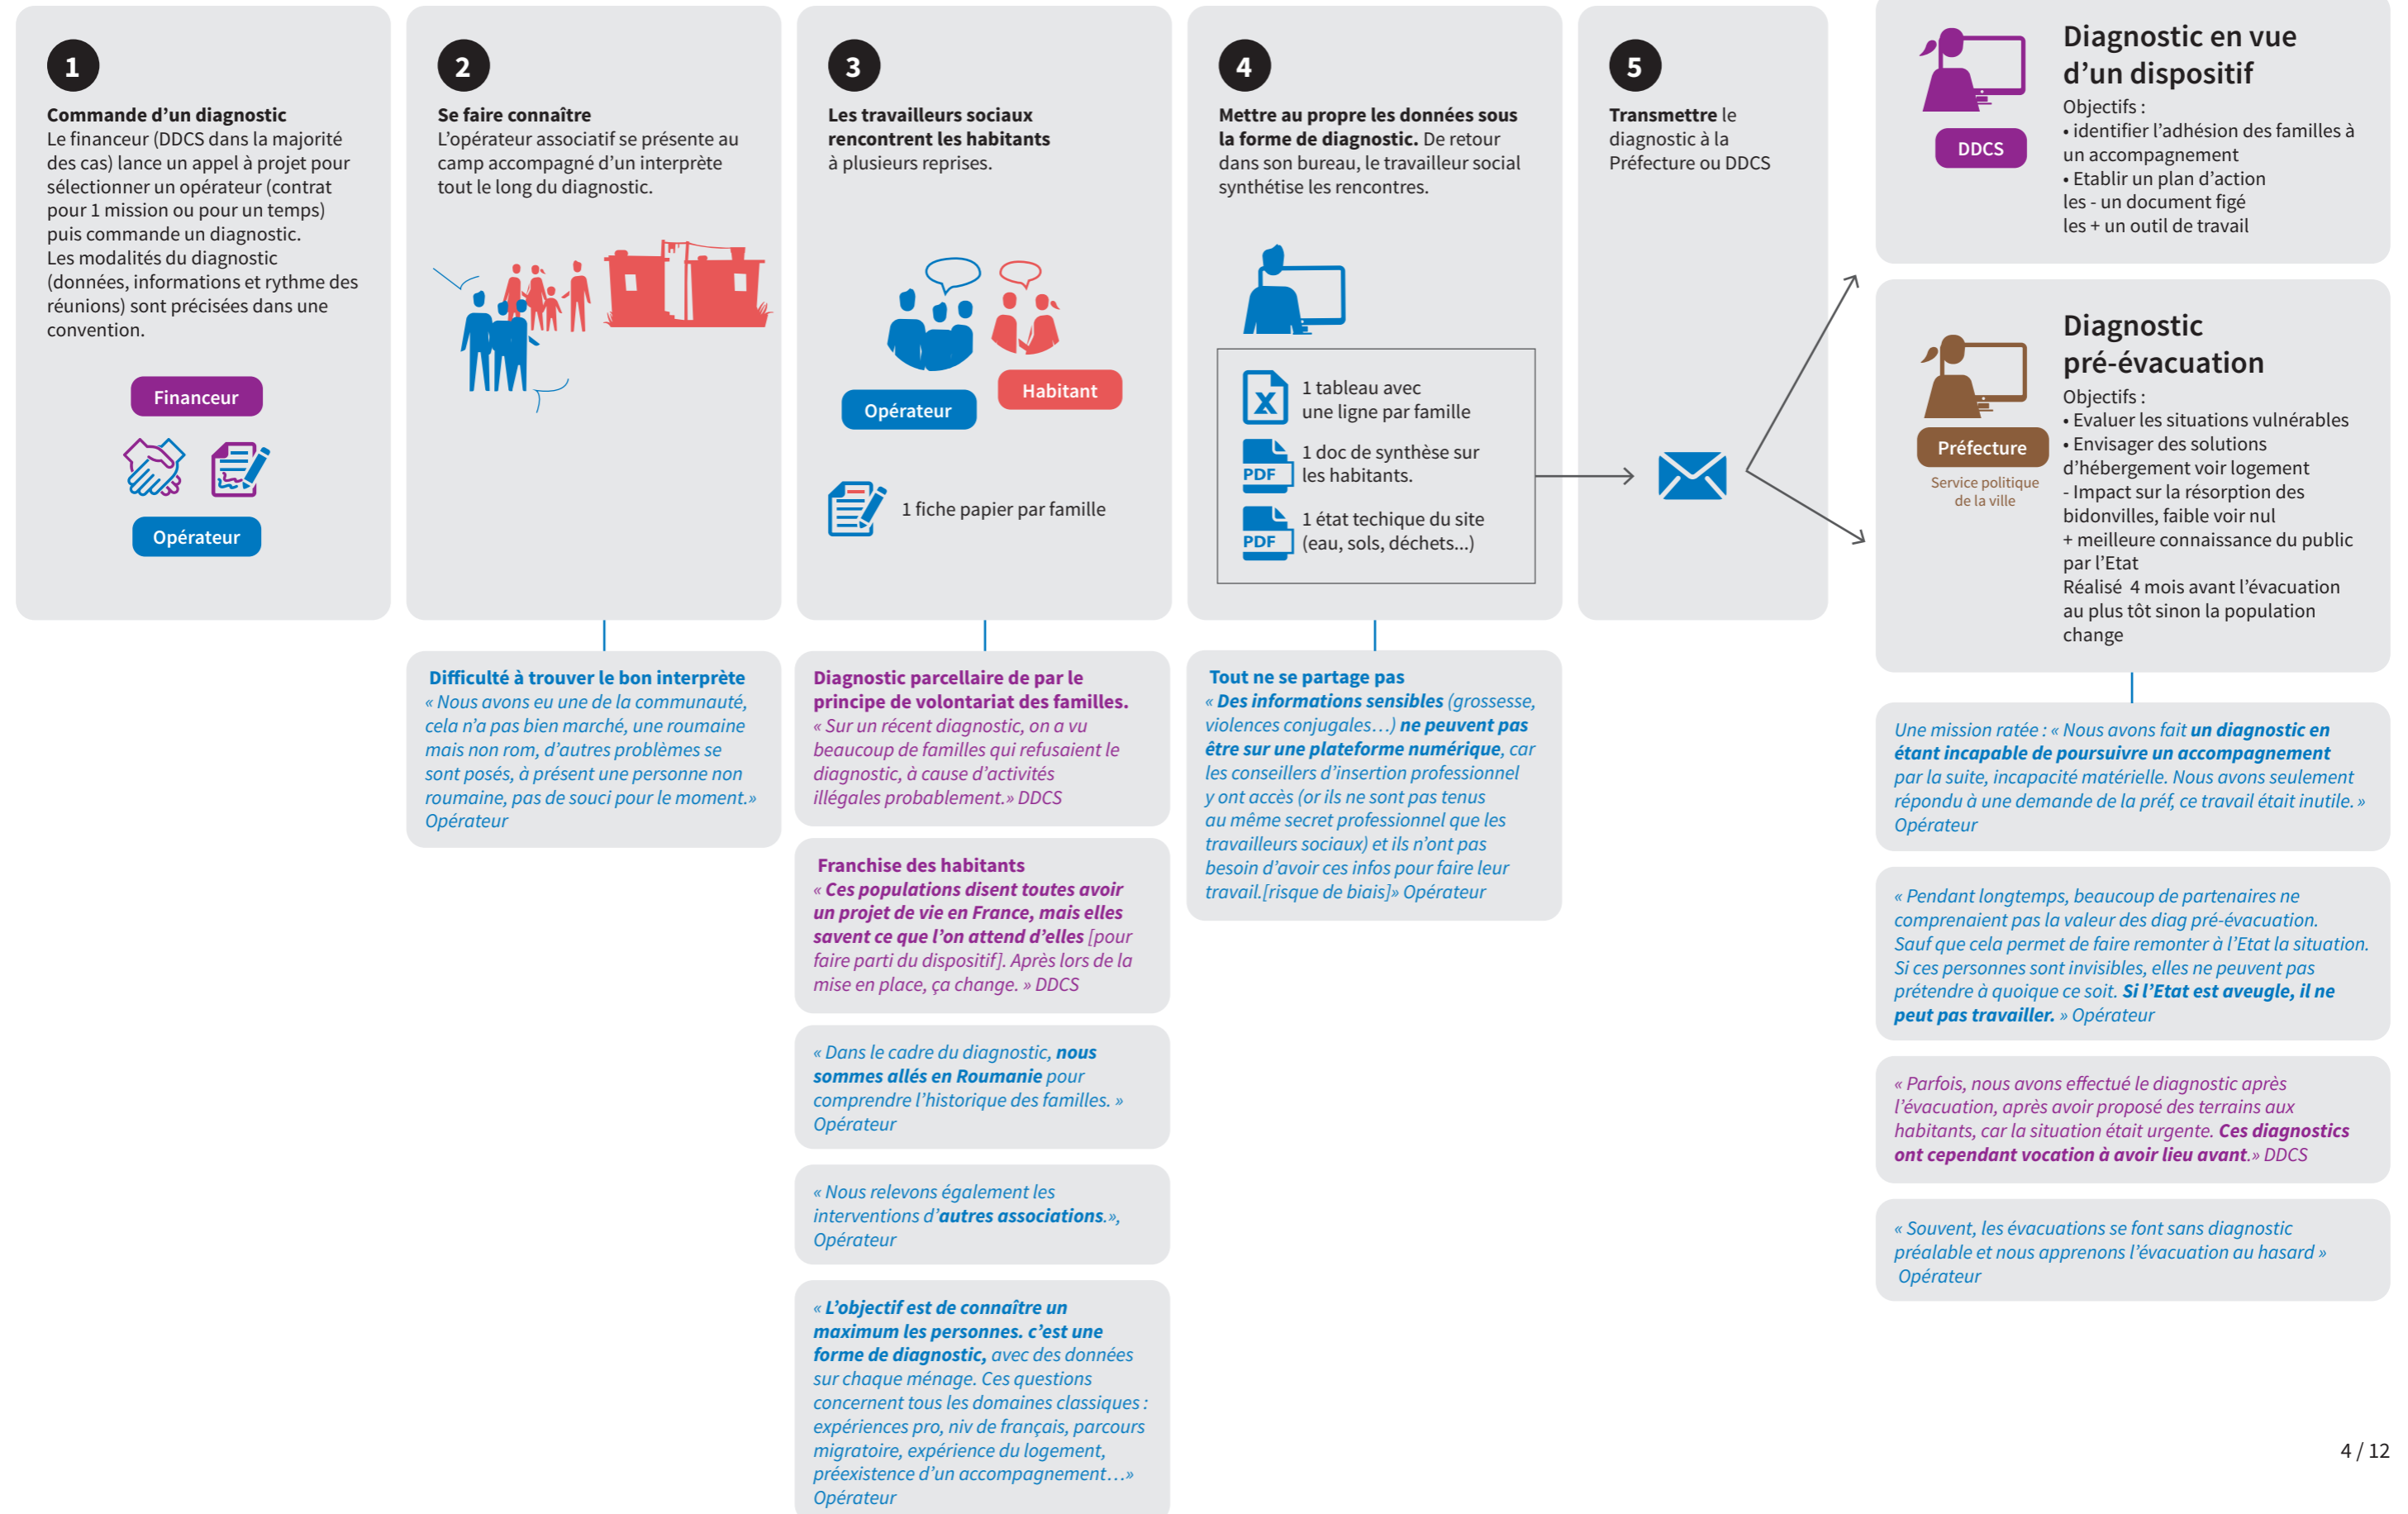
1

**Commande d'un diagnostic**
Le financeur (DDCS dans la majorité des cas) lance un appel à projet pour sélectionner un opérateur (contrat pour 1 mission ou pour un temps) puis commande un diagnostic.
Les modalités du diagnostic (données, informations et rythme des réunions) sont précisées dans une convention.

Financeur

Opérateur

2

**Se faire connaître**
L'opérateur associatif se présente au camp accompagné d'un interprète tout le long du diagnostic.

3

**Les travailleurs sociaux rencontrent les habitants** à plusieurs reprises.

Opérateur

Habitant

1 fiche papier par famille

4

**Mettre au propre les données sous la forme de diagnostic.** De retour dans son bureau, le travailleur social synthétise les rencontres.

1 tableau avec une ligne par famille

PDF 1 doc de synthèse sur les habitants.

PDF 1 état techique du site (eau, sols, déchets...)

5

**Transmettre** le diagnostic à la Préfecture ou DDCS

Diagnostic en vue d'un dispositif

DDCS

Objectifs :
• identifier l'adhésion des familles à un accompagnement
• Etablir un plan d'action
les - un document figé
les + un outil de travail

Diagnostic pré-évacuation

Préfecture
Service politique de la ville

Objectifs :
• Evaluer les situations vulnérables
• Envisager des solutions d'hébergement voir logement
- Impact sur la résorption des bidonvilles, faible voir nul
+ meilleure connaissance du public par l'Etat
Réalisé 4 mois avant l'évacuation au plus tôt sinon la population change

**Difficulté à trouver le bon interprète**
« Nous avons eu une de la communauté, cela n'a pas bien marché, une roumaine mais non rom, d'autres problèmes se sont posés, à présent une personne non roumaine, pas de souci pour le moment.» Opérateur

**Diagnostic parcellaire de par le principe de volontariat des familles.**
« Sur un récent diagnostic, on a vu beaucoup de familles qui refusaient le diagnostic, à cause d'activités illégales probablement.» DDCS

**Franchise des habitants**
« **Ces populations disent toutes avoir un projet de vie en France, mais elles savent ce que l'on attend d'elles** [pour faire parti du dispositif]. Après lors de la mise en place, ça change. » DDCS

« Dans le cadre du diagnostic, **nous sommes allés en Roumanie** pour comprendre l'historique des familles. » Opérateur

« Nous relevons également les interventions d'**autres associations**.», Opérateur

« **L'objectif est de connaître un maximum les personnes. c'est une forme de diagnostic,** avec des données sur chaque ménage. Ces questions concernent tous les domaines classiques : expériences pro, niv de français, parcours migratoire, expérience du logement, préexistence d'un accompagnement…» Opérateur

**Tout ne se partage pas**
« **Des informations sensibles** (grossesse, violences conjugales…) **ne peuvent pas être sur une plateforme numérique**, car les conseillers d'insertion professionnel y ont accès (or ils ne sont pas tenus au même secret professionnel que les travailleurs sociaux) et ils n'ont pas besoin d'avoir ces infos pour faire leur travail.[risque de biais]» Opérateur

Une mission ratée : « Nous avons fait **un diagnostic en étant incapable de poursuivre un accompagnement** par la suite, incapacité matérielle. Nous avons seulement répondu à une demande de la préf, ce travail était inutile. » Opérateur

« Pendant longtemps, beaucoup de partenaires ne comprenaient pas la valeur des diag pré-évacuation. Sauf que cela permet de faire remonter à l'Etat la situation. Si ces personnes sont invisibles, elles ne peuvent pas prétendre à quoique ce soit. **Si l'Etat est aveugle, il ne peut pas travailler.** » Opérateur

« Parfois, nous avons effectué le diagnostic après l'évacuation, après avoir proposé des terrains aux habitants, car la situation était urgente. **Ces diagnostics ont cependant vocation à avoir lieu avant**.» DDCS

« Souvent, les évacuations se font sans diagnostic préalable et nous apprenons l'évacuation au hasard » Opérateur

4 / 12